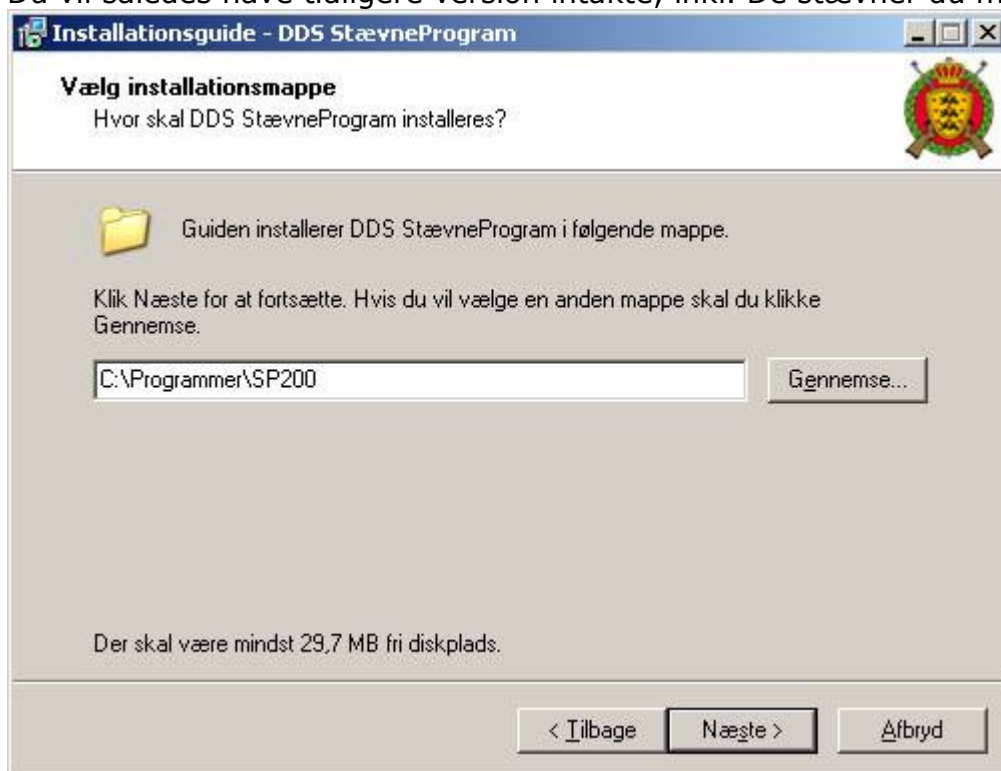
Du vil således have tidligere version intakte, inkl. De stævner du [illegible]

Installationsguide - DDS StævneProgram

Vælg installationsmappe
Hvor skal DDS StævneProgram installeres?

Guiden installerer DDS StævneProgram i følgende mappe.

Klik Næste for at fortsætte. Hvis du vil vælge en anden mappe skal du klikke Gennemse.

C:\Programmer\SP200

Gennemse...

Der skal være mindst 29,7 MB fri diskplads.

< Tilbage

Næste >

Afbryd